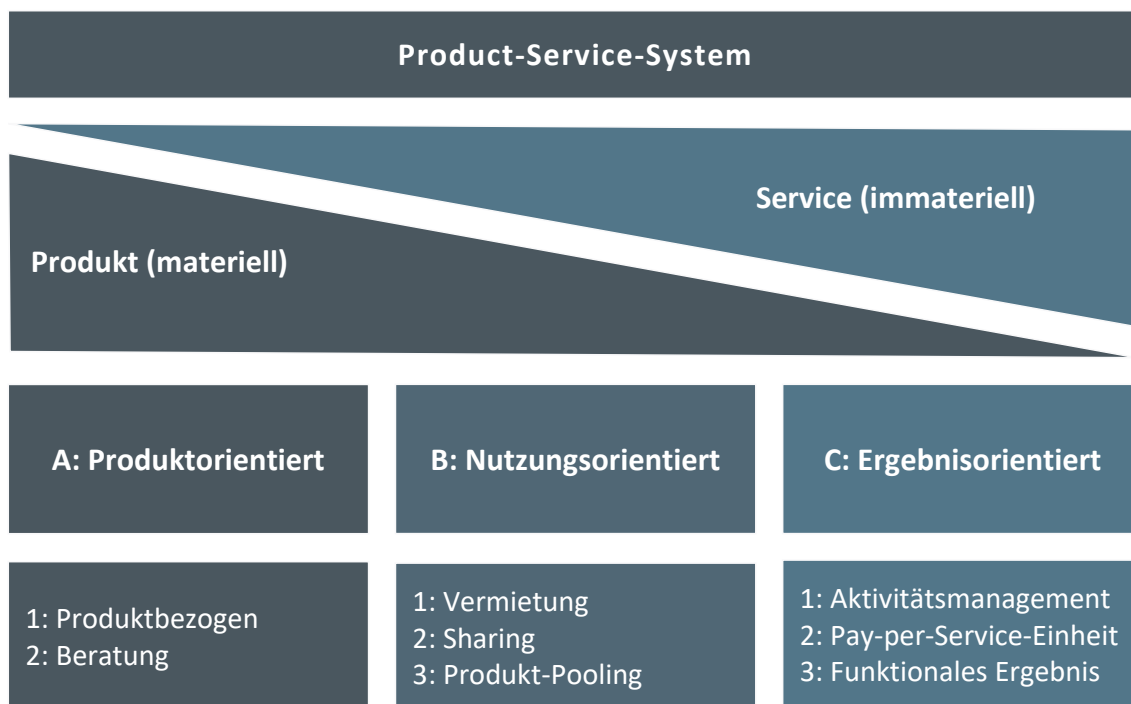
Product-Service-System

Service (immateriell)

Produkt (materiell)

A: Produktorientiert

B: Nutzungsorientiert

C: Ergebnisorientiert

1: Produktbezogen
2: Beratung

1: Vermietung
2: Sharing
3: Produkt-Pooling

1: Aktivitätsmanagement
2: Pay-per-Service-Einheit
3: Funktionales Ergebnis